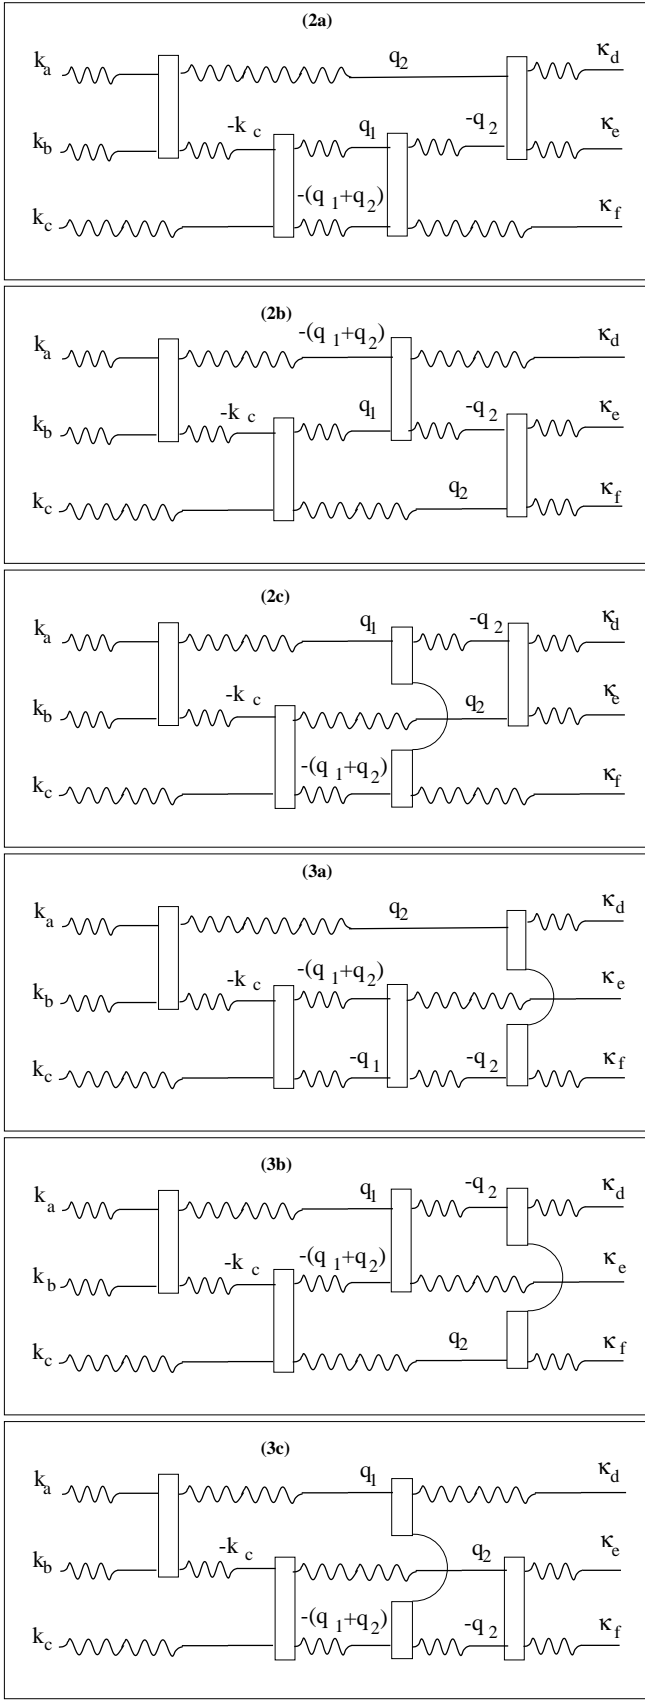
(2a)

$k_a$ $q_2$ $\kappa_d$

$k_b$ $-k_c$ $q_1$ $-q_2$ $\kappa_e$

$k_c$ $-(q_1+q_2)$ $\kappa_f$

(2b)

$k_a$ $-(q_1+q_2)$ $\kappa_d$

$k_b$ $-k_c$ $q_1$ $-q_2$ $\kappa_e$

$k_c$ $q_2$ $\kappa_f$

(2c)

$k_a$ $q_1$ $-q_2$ $\kappa_d$

$k_b$ $-k_c$ $q_2$ $\kappa_e$

$k_c$ $-(q_1+q_2)$ $\kappa_f$

(3a)

$k_a$ $q_2$ $\kappa_d$

$k_b$ $-k_c$ $-(q_1+q_2)$ $\kappa_e$

$k_c$ $-q_1$ $-q_2$ $\kappa_f$

(3b)

$k_a$ $q_1$ $-q_2$ $\kappa_d$

$k_b$ $-k_c$ $-(q_1+q_2)$ $\kappa_e$

$k_c$ $q_2$ $\kappa_f$

(3c)

$k_a$ $q_1$ $\kappa_d$

$k_b$ $-k_c$ $q_2$ $\kappa_e$

$k_c$ $-(q_1+q_2)$ $-q_2$ $\kappa_f$